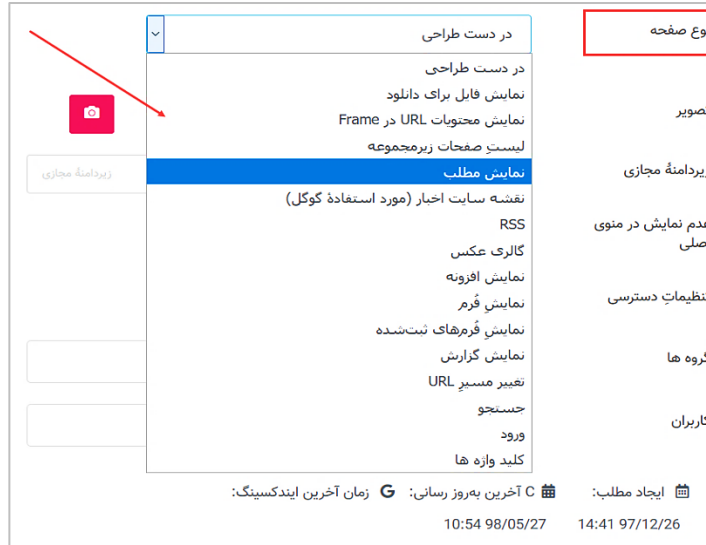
نوع صفحه
در دست طراحی
در دست طراحی
نمایش فایل برای دانلود
نمایش محتویات URL در Frame
لیستِ صفحات زیرمجموعه
نمایش مطلب
نقشه سایت اخبار (مورد استفادهٔ گوگل)
RSS
گالری عکس
نمایش افزونه
نمایشِ فُرم
نمایشِ فُرم‌های ثبت‌شده
نمایش گزارش
تغییر مسیرِ URL
جستجو
ورود
کلید واژه ها
تصویر
زیردامنهٔ مجازی
زیردامنهٔ مجازی
عدم نمایش در منوی اصلی
تنظیماتِ دسترسی
گروه ها
کاربران
ایجاد مطلب:
14:41 97/12/26
C آخرین به‌روز رسانی:
10:54 98/05/27
G زمان آخرین ایندکسینگ: